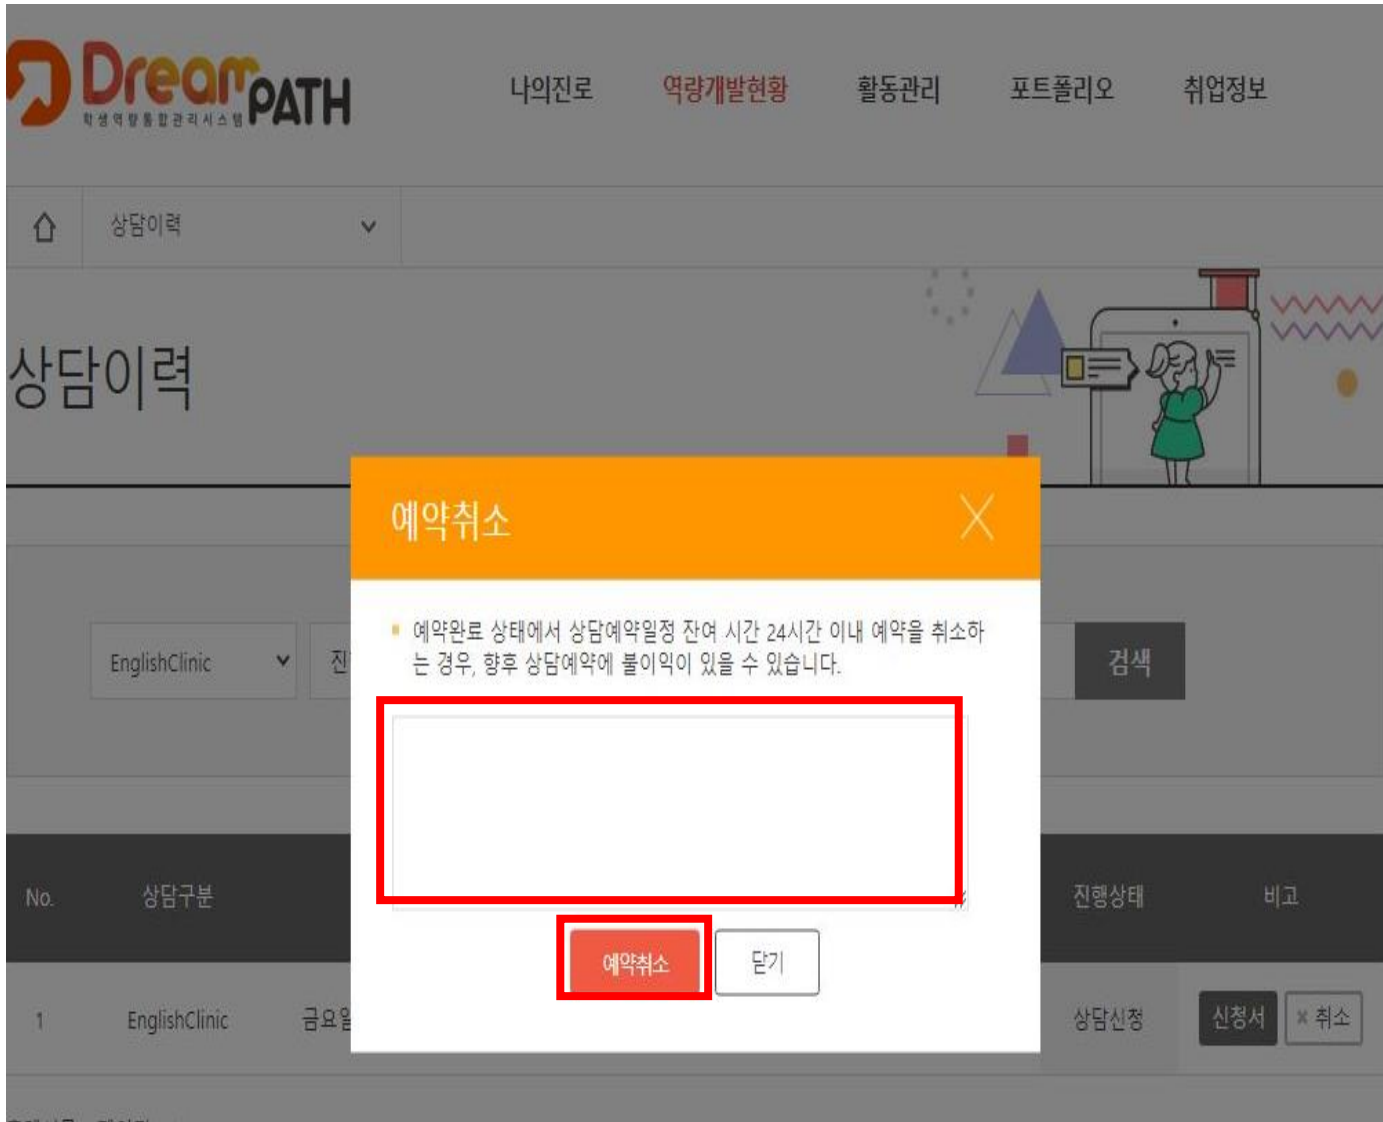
DreamPATH
학생역량통합관리시스템

나의진로 역량개발현황 활동관리 포트폴리오 취업정보

상담이력

상담이력

EnglishClinic 진

검색

No. 상담구분 진행상태 비고

1 EnglishClinic 금요일 상담신청 신청서 × 취소

예약취소

예약완료 상태에서 상담예약일정 잔여 시간 24시간 이내 예약을 취소하는 경우, 향후 상담예약에 불이익이 있을 수 있습니다.

예약취소 닫기